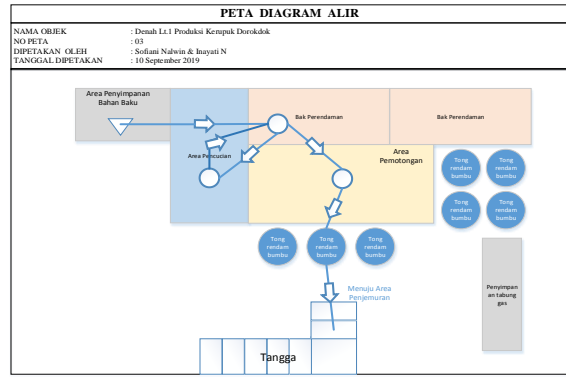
PETA DIAGRAM ALIR

NAMA OBJEK : Denah Lt.1 Produksi Kerupuk Dorokdok
NO PETA : 03
DIPETAKAN OLEH : Sofiani Nalwin & Inayati N
TANGGAL DIPETAKAN : 10 September 2019

Area Penyimpanan Bahan Baku

Bak Perendaman

Bak Perendaman

Area Pencucian

Area Pemotongan

Tong rendam bumbu

Tong rendam bumbu

Tong rendam bumbu

Tong rendam bumbu

Tong rendam bumbu

Tong rendam bumbu

Tong rendam bumbu

Menuju Area Penjemuran

Penyimpanan tabung gas

Tangga